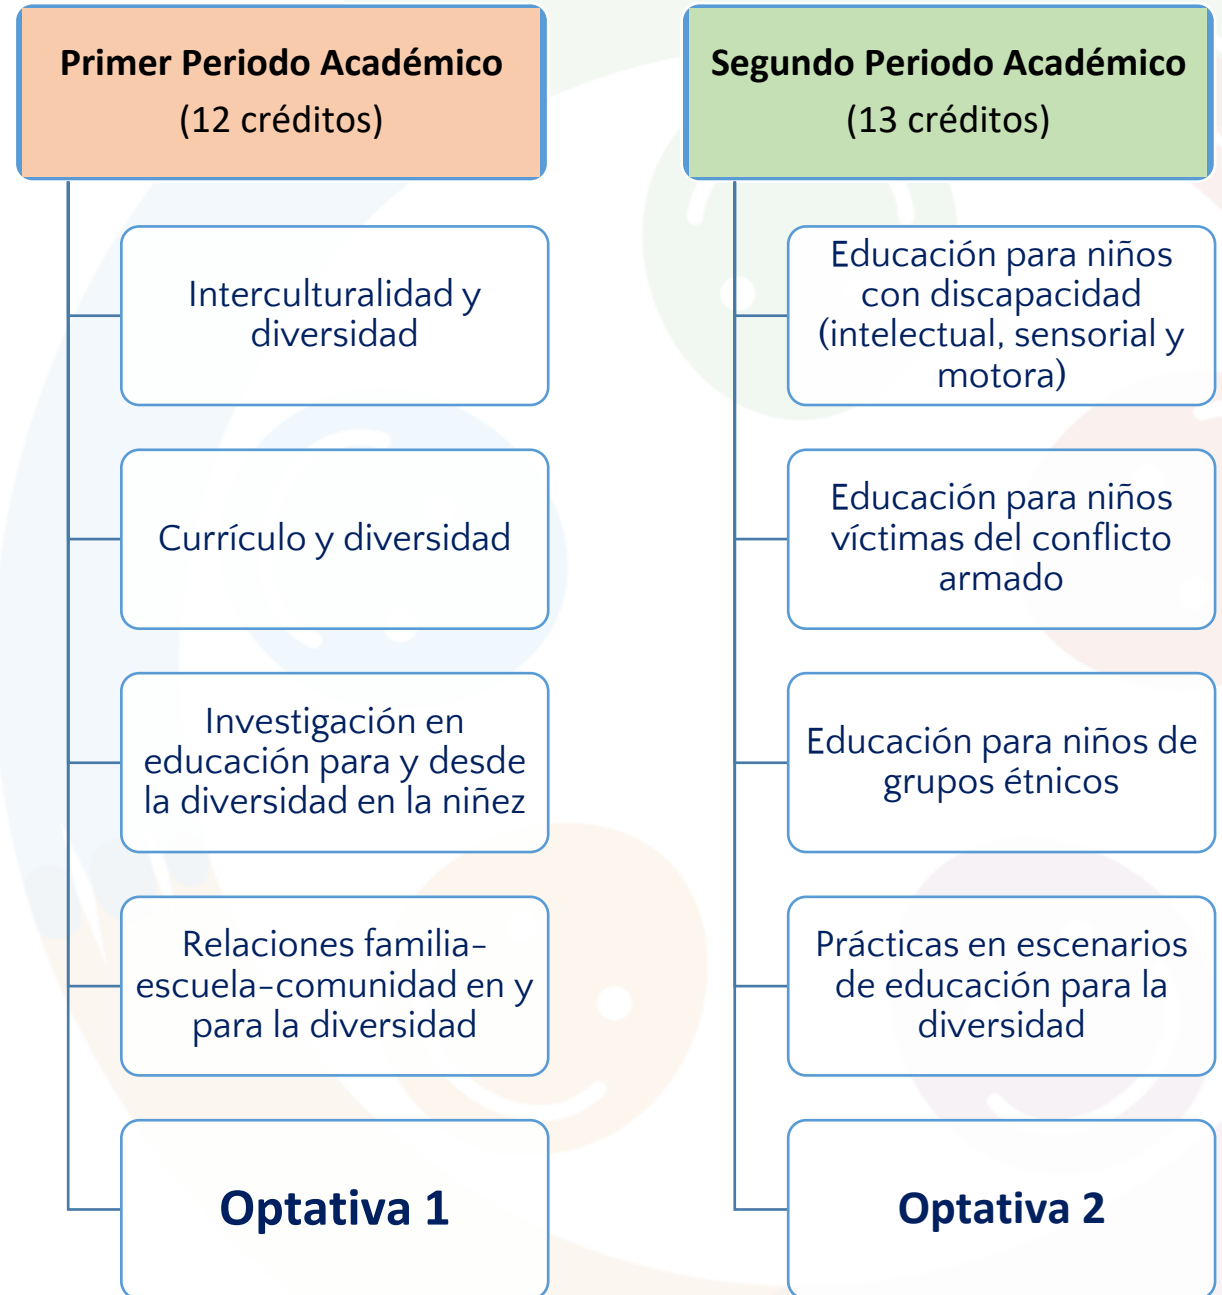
Primer Periodo Académico
(12 créditos)

Interculturalidad y diversidad

Currículo y diversidad

Investigación en educación para y desde la diversidad en la niñez

Relaciones familia-escuela-comunidad en y para la diversidad

Optativa 1

Segundo Periodo Académico
(13 créditos)

Educación para niños con discapacidad (intelectual, sensorial y motora)

Educación para niños víctimas del conflicto armado

Educación para niños de grupos étnicos

Prácticas en escenarios de educación para la diversidad

Optativa 2